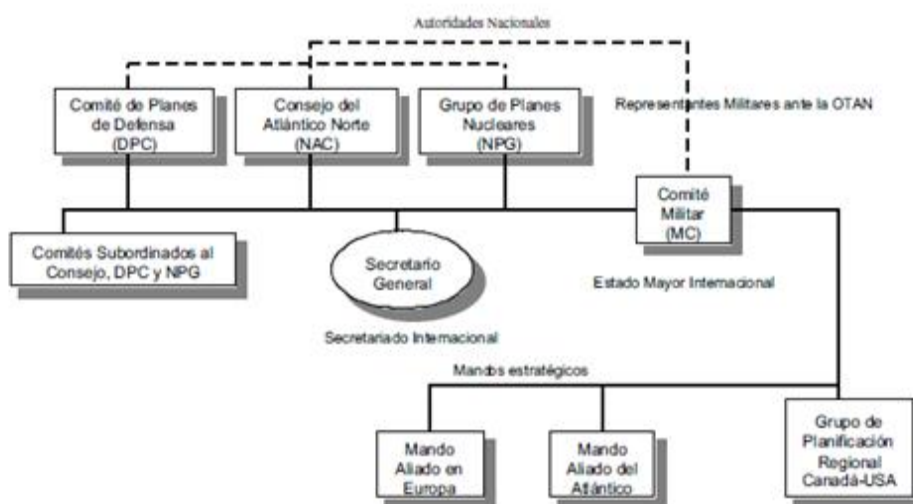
Autoridades Nacionales

Comité de Planes de Defensa (DPC)

Consejo del Atlántico Norte (NAC)

Grupo de Planes Nucleares (NPG)

Representantes Militares ante la OTAN

Comité Militar (MC)

Comités Subordinados al Consejo, DPC y NPG

Secretario General

Estado Mayor Internacional

Secretariado Internacional

Mandos estratégicos

Mando Aliado en Europa

Mando Aliado del Atlántico

Grupo de Planificación Regional Canadá-USA